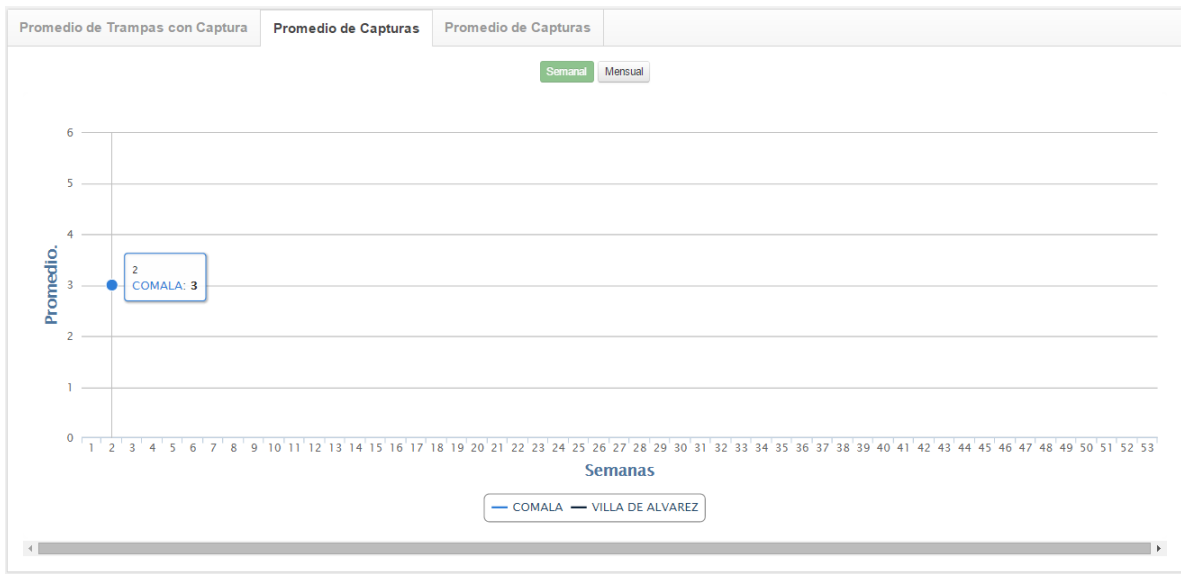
Promedio de Trampas con Captura | Promedio de Capturas | Promedio de Capturas

Semanal Mensual

6
5
4
3
2
1
0

Promedio.

2
COMALA: 3

1 2 3 4 5 6 7 8 9 10 11 12 13 14 15 16 17 18 19 20 21 22 23 24 25 26 27 28 29 30 31 32 33 34 35 36 37 38 39 40 41 42 43 44 45 46 47 48 49 50 51 52 53

Semanas

COMALA VILLA DE ALVAREZ